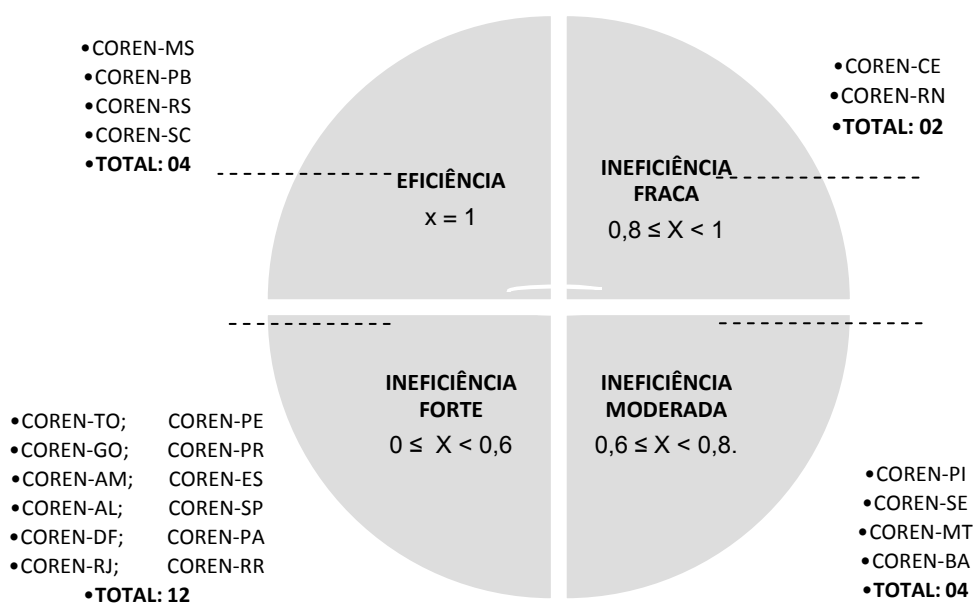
•COREN-MS
•COREN-PB
•COREN-RS
•COREN-SC
•TOTAL: 04

•COREN-CE
•COREN-RN
•TOTAL: 02

EFICIÊNCIA
$x = 1$

INEFICIÊNCIA FRACA
$0{,}8 \leq X < 1$

INEFICIÊNCIA FORTE
$0 \leq X < 0{,}6$

INEFICIÊNCIA MODERADA
$0{,}6 \leq X < 0{,}8$.

•COREN-TO; COREN-PE
•COREN-GO; COREN-PR
•COREN-AM; COREN-ES
•COREN-AL; COREN-SP
•COREN-DF; COREN-PA
•COREN-RJ; COREN-RR
•TOTAL: 12

•COREN-PI
•COREN-SE
•COREN-MT
•COREN-BA
•TOTAL: 04